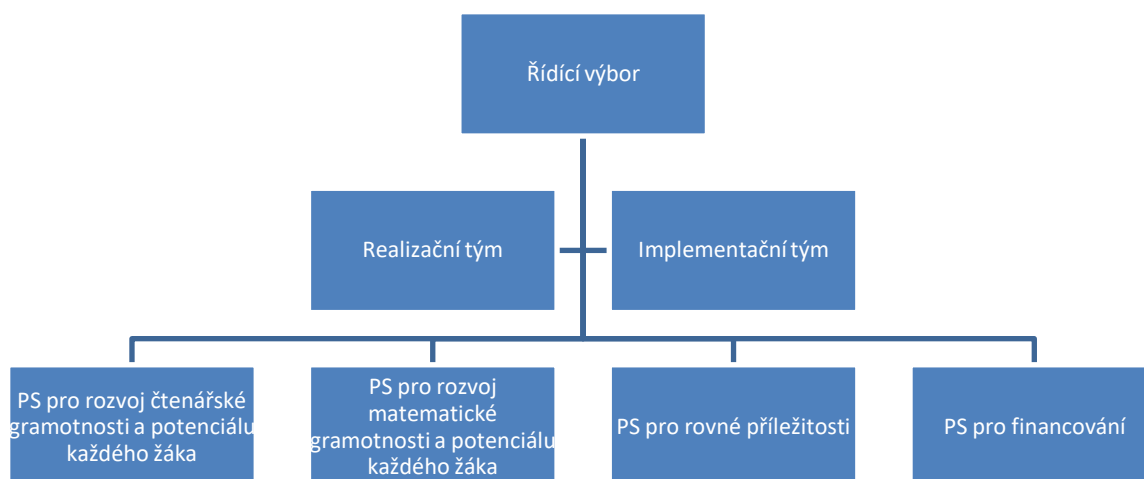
Řídící výbor

Realizační tým

Implementační tým

PS pro rozvoj čtenářské gramotnosti a potenciálu každého žáka

PS pro rozvoj matematické gramotnosti a potenciálu každého žáka

PS pro rovné příležitosti

PS pro financování